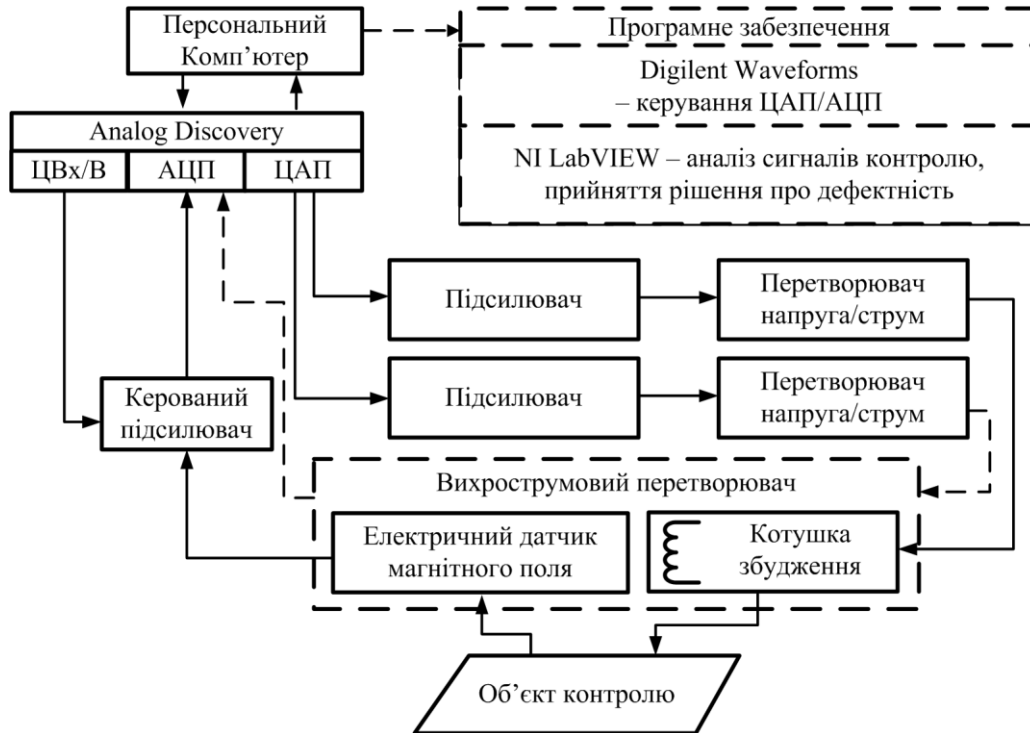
Персональний Комп'ютер

Програмне забезпечення

Digilent Waveforms – керування ЦАП/АЦП

NI LabVIEW – аналіз сигналів контролю, прийняття рішення про дефектність

Analog Discovery

ЦВх/В

АЦП

ЦАП

Підсилювач

Перетворювач напруга/струм

Підсилювач

Перетворювач напруга/струм

Керований підсилювач

Вихрострумовий перетворювач

Електричний датчик магнітного поля

Котушка збудження

Об'єкт контролю